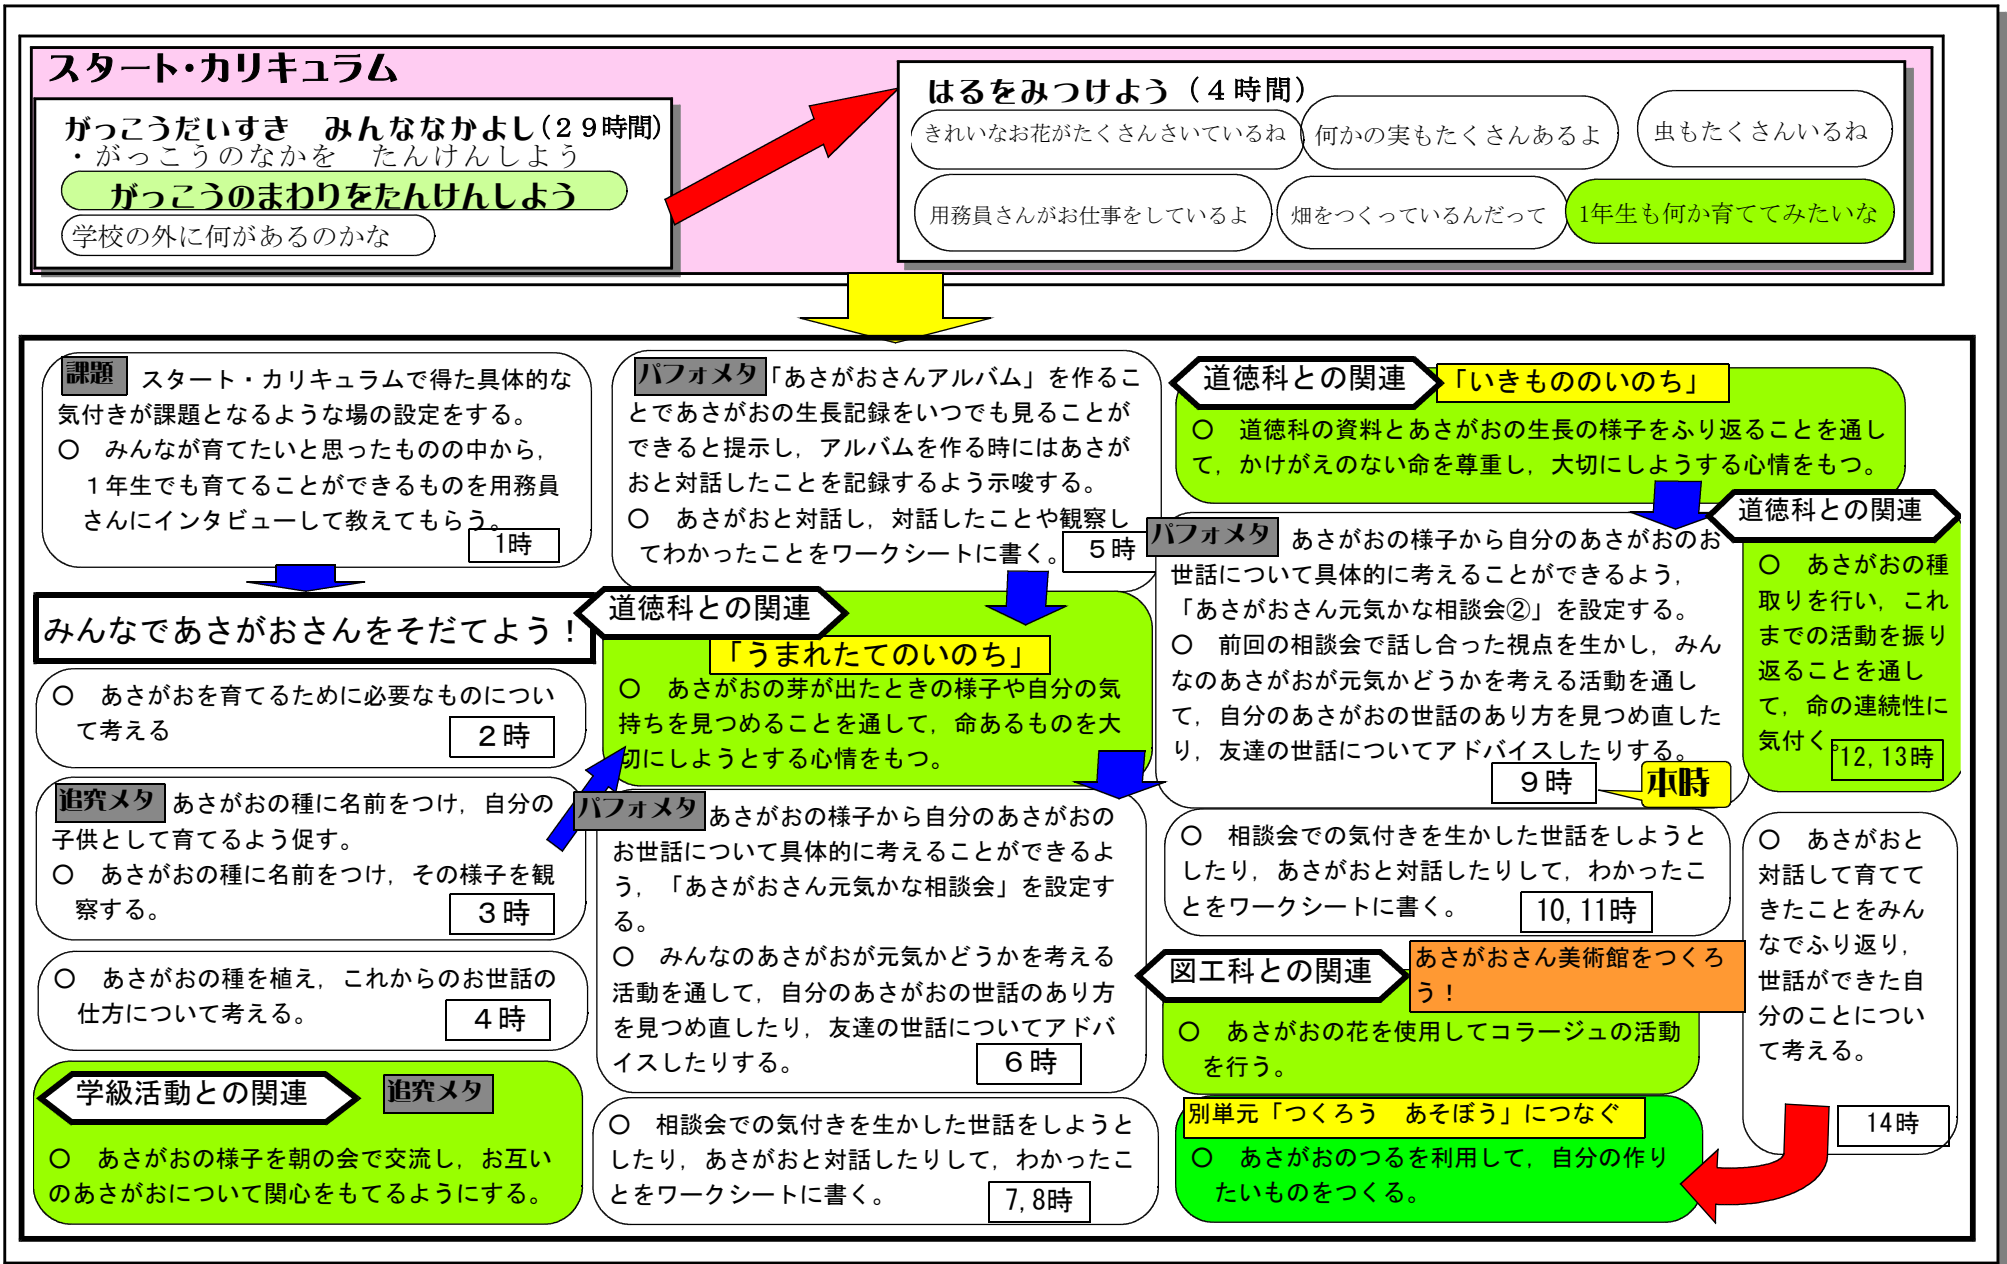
スタート・カリキュラム

がっこうだいすき　みんななかよし（２９時間）
・がっこうのなかを　たんけんしよう
がっこうのまわりをたんけんしよう
学校の外に何があるのかな

はるをみつけよう（４時間）
きれいなお花がたくさんさいているね
何かの実もたくさんあるよ
虫もたくさんいるね
用務員さんがお仕事をしているよ
畑をつくっているんだって
1年生も何か育ててみたいな

課題　スタート・カリキュラムで得た具体的な気付きが課題となるような場の設定をする。
○　みんなが育てたいと思ったものの中から，１年生でも育てることができるものを用務員さんにインタビューして教えてもらう。
1時

みんなであさがおさんをそだてよう！

○　あさがおを育てるために必要なものについて考える
２時

追究メタ　あさがおの種に名前をつけ，自分の子供として育てるよう促す。
○　あさがおの種に名前をつけ，その様子を観察する。
３時

○　あさがおの種を植え，これからのお世話の仕方について考える。
４時

学級活動との関連
追究メタ
○　あさがおの様子を朝の会で交流し，お互いのあさがおについて関心をもてるようにする。

パフォメタ「あさがおさんアルバム」を作ることであさがおの生長記録をいつでも見ることができると提示し，アルバムを作る時にはあさがおと対話したことを記録するよう示唆する。
○　あさがおと対話し，対話したことや観察してわかったことをワークシートに書く。
５時

道徳科との関連
「うまれたてのいのち」
○　あさがおの芽が出たときの様子や自分の気持ちを見つめることを通して，命あるものを大切にしようとする心情をもつ。

パフォメタあさがおの様子から自分のあさがおのお世話について具体的に考えることができるよう，「あさがおさん元気かな相談会」を設定する。
○　みんなのあさがおが元気かどうかを考える活動を通して，自分のあさがおの世話のあり方を見つめ直したり，友達の世話についてアドバイスしたりする。
６時

○　相談会での気付きを生かした世話をしようとしたり，あさがおと対話したりして，わかったことをワークシートに書く。
7, 8時

道徳科との関連
「いきもののいのち」
○　道徳科の資料とあさがおの生長の様子をふり返ることを通して，かけがえのない命を尊重し，大切にしようとする心情をもつ。

パフォメタ　あさがおの様子から自分のあさがおのお世話について具体的に考えることができるよう，「あさがおさん元気かな相談会②」を設定する。
○　前回の相談会で話し合った視点を生かし，みんなのあさがおが元気かどうかを考える活動を通して，自分のあさがおの世話のあり方を見つめ直したり，友達の世話についてアドバイスしたりする。
９時
本時

道徳科との関連
○　あさがおの種取りを行い，これまでの活動を振り返ることを通して，命の連続性に気付く。
12, 13時

○　相談会での気付きを生かした世話をしようとしたり，あさがおと対話したりして，わかったことをワークシートに書く。
10, 11時

図工科との関連
あさがおさん美術館をつくろう！
○　あさがおの花を使用してコラージュの活動を行う。

別単元「つくろう　あそぼう」につなぐ
○　あさがおのつるを利用して，自分の作りたいものをつくる。

○　あさがおと対話して育ててきたことをみんなでふり返り，世話ができた自分のことについて考える。
14時